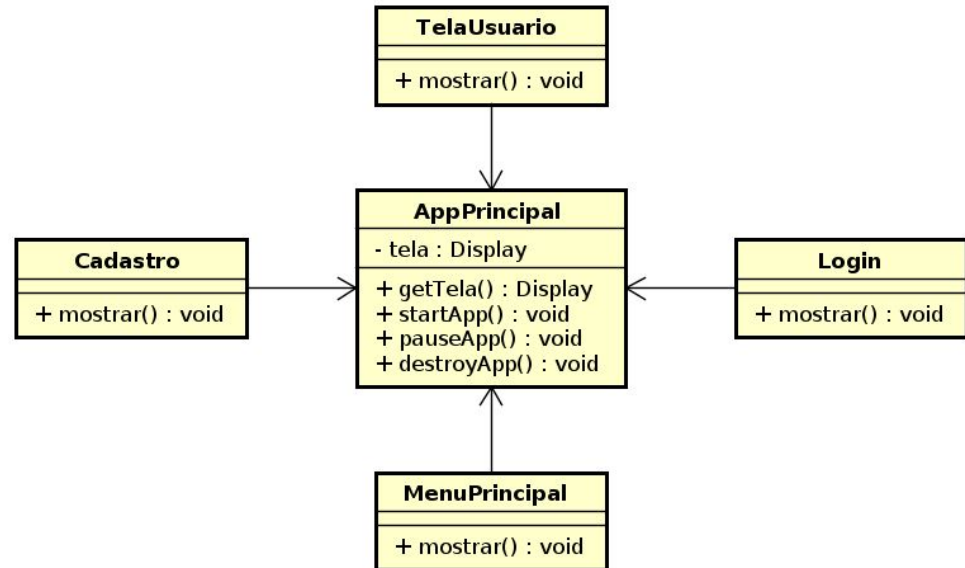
TelaUsuario

+ mostrar() : void

AppPrincipal

- tela : Display

+ getTela() : Display
+ startApp() : void
+ pauseApp() : void
+ destroyApp() : void

Cadastro

+ mostrar() : void

Login

+ mostrar() : void

MenuPrincipal

+ mostrar() : void